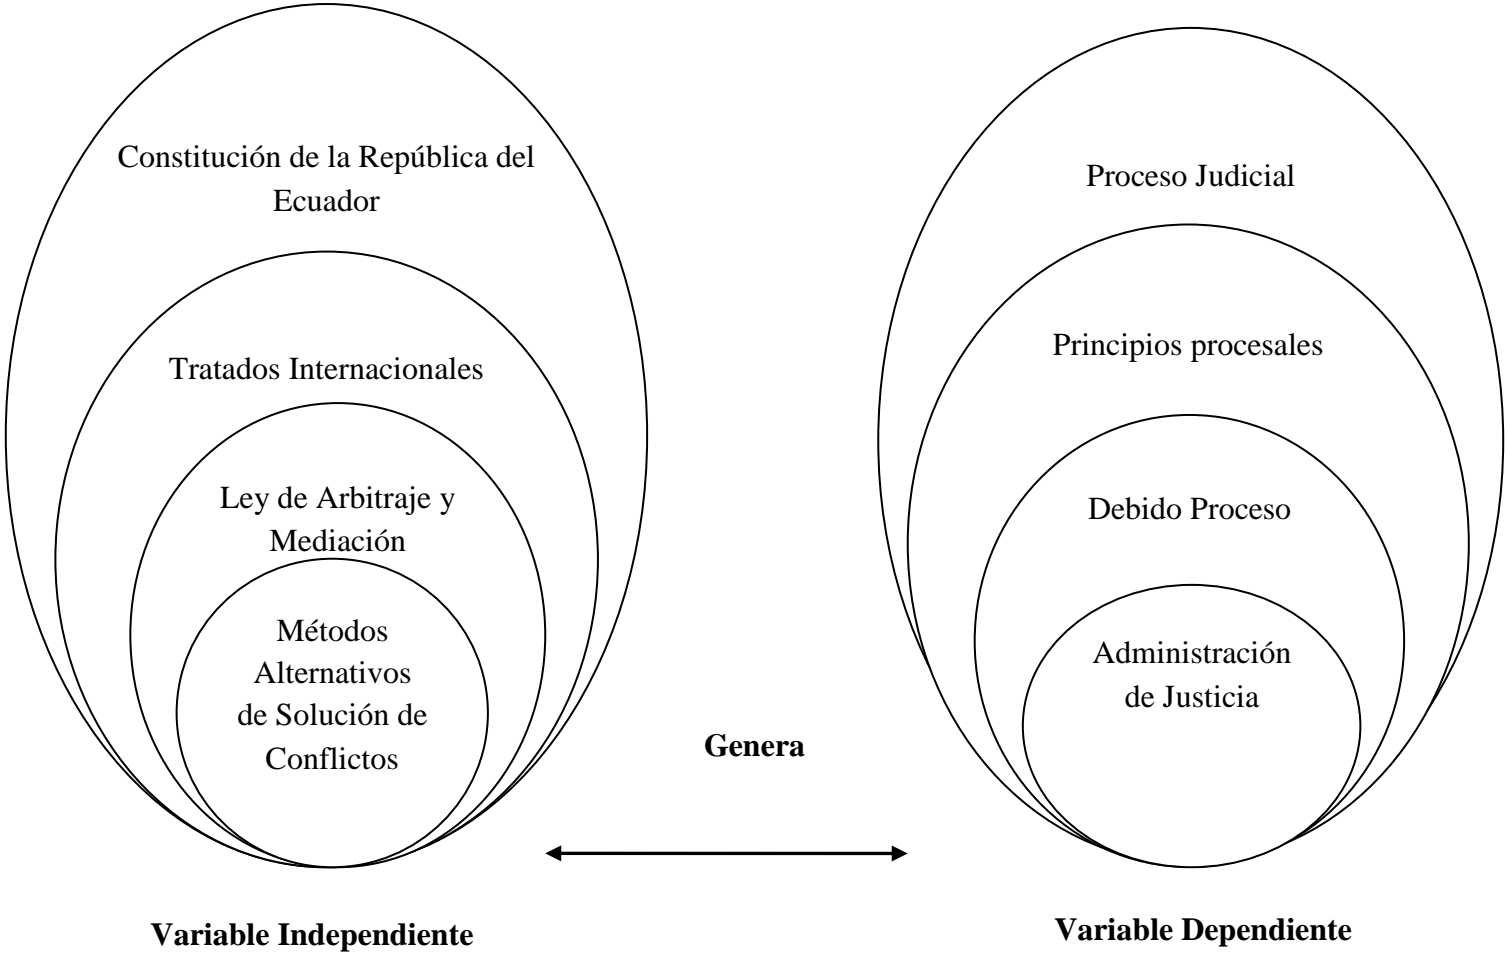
Constitución de la República del Ecuador

Tratados Internacionales

Ley de Arbitraje y Mediación

Métodos Alternativos de Solución de Conflictos

Proceso Judicial

Principios procesales

Debido Proceso

Administración de Justicia

Genera

Variable Independiente

Variable Dependiente